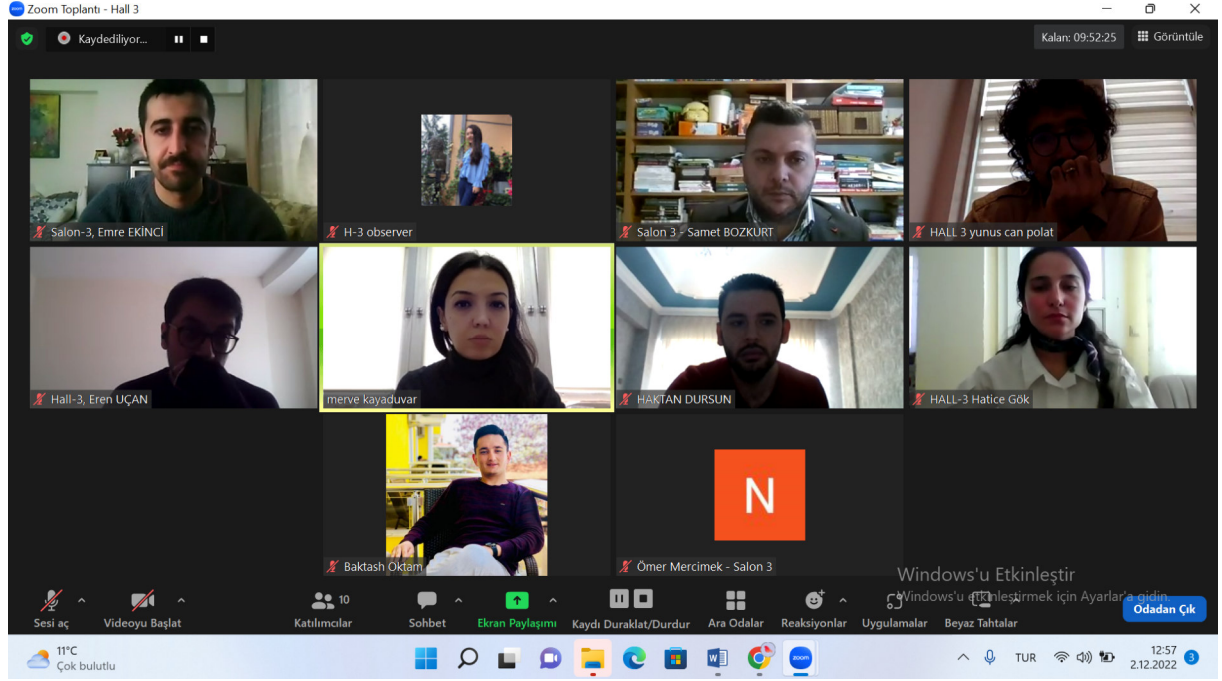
Zoom Toplantı - Hall 3

Kaydediliyor...

Kalan: 09:52:25

Görüntüle

Salon-3, Emre EKİNCİ

H-3 observer

Salon 3 - Samet BOZKURT

HALL 3 yunus can polat

Hall-3, Eren UÇAN

merve kayaduvar

HAKTAN DURSUN

HALL-3 Hatice Gök

N

Baktash Oktam

Ömer Mercimek - Salon 3

Windows'u Etkinleştir
Windows'u etkinleştirmek için Ayarlar'a gidin.

Sesi aç

Videoyu Başlat

10
Katılımcılar

Sohbet

Ekran Paylaşımı

Kaydı Duraklat/Durdur

Ara Odalar

Reaksiyonlar

Uygulamalar

Beyaz Tahtalar

Odadan Çık

11°C
Çok bulutlu

TUR

12:57
2.12.2022

3